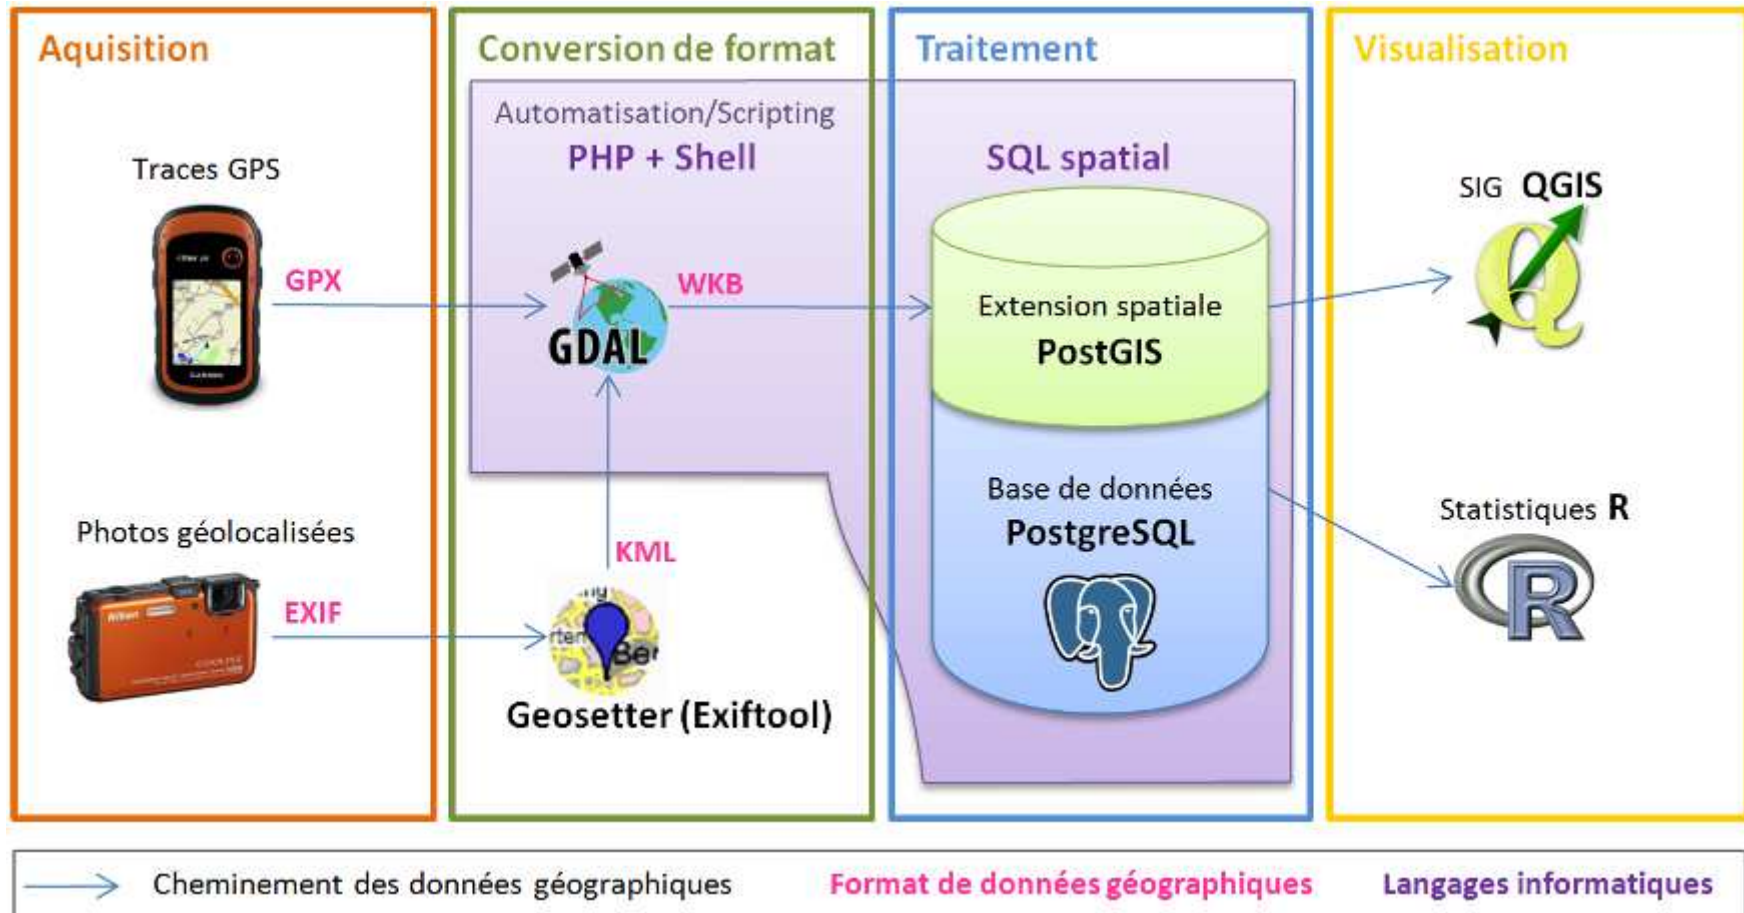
Aquisition

Traces GPS

GPX

Photos géolocalisées

EXIF

Conversion de format

Automatisation/Scripting
PHP + Shell

WKB

GDAL

KML

Geosetter (Exiftool)

Traitement

SQL spatial

Extension spatiale
PostGIS

Base de données
PostgreSQL

Visualisation

SIG QGIS

Statistiques R

Cheminement des données géographiques

Format de données géographiques

Langages informatiques